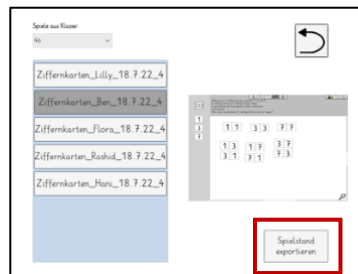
Spiele aus Klasse

4b

Ziffernkarten_Lilly_18.7.22_4

Ziffernkarten_Ben_18.7.22_4

Ziffernkarten_Flora_18.7.22_4

Ziffernkarten_Rashid_18.7.22_4

Ziffernkarten_Hani_18.7.22_4

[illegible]

1
3
7

1 1 3 3 7 7

1 3 1 7 3 7
3 1 7 1 7 3

Spielstand exportieren